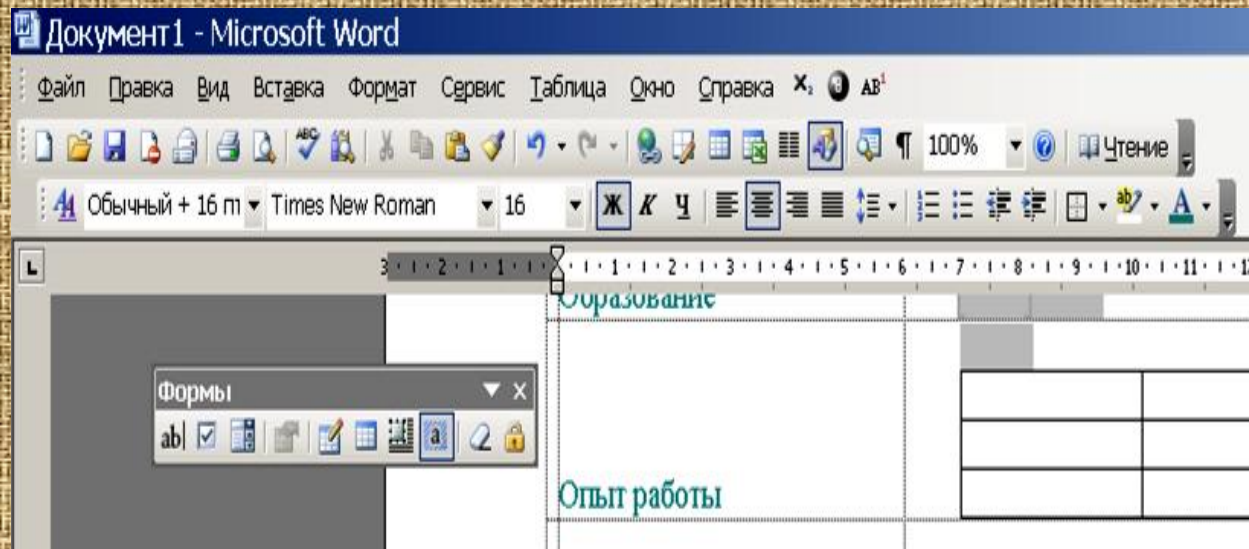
Документ1 - Microsoft Word

Файл Правка Вид Вставка Формат Сервис Таблица Окно Справка

100% Чтение

Обычный + 16 п Times New Roman 16 Ж К Ч

3 · 2 · 1 · 1 · 2 · 3 · 4 · 5 · 6 · 7 · 8 · 9 · 10 · 11 · 1

Образование

Формы

ab|

Опыт работы